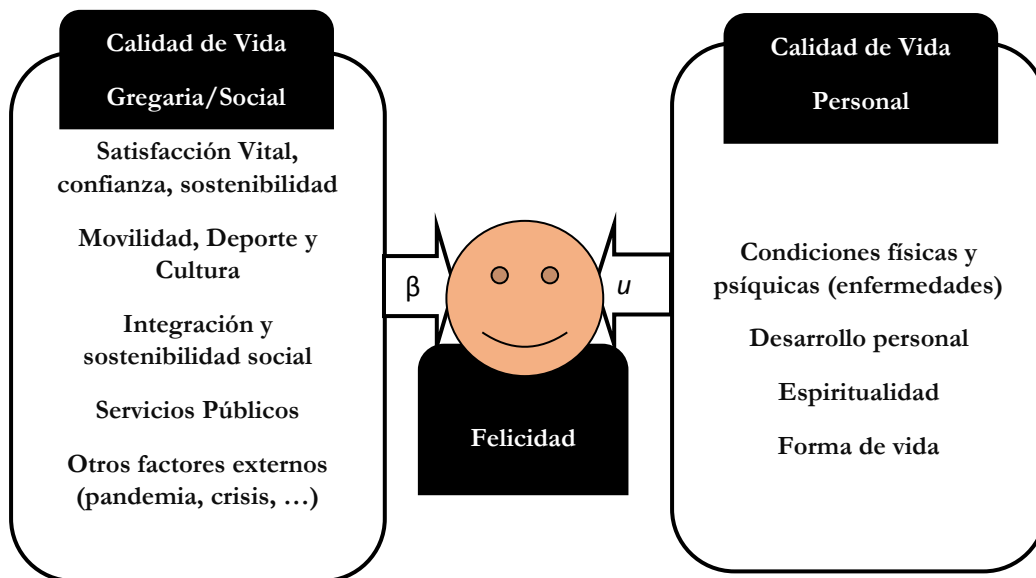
Calidad de Vida

Gregaria/Social

Satisfacción Vital, confianza, sostenibilidad

Movilidad, Deporte y Cultura

Integración y sostenibilidad social

Servicios Públicos

Otros factores externos (pandemia, crisis, …)

β

$u$

Felicidad

Calidad de Vida

Personal

Condiciones físicas y psíquicas (enfermedades)

Desarrollo personal

Espiritualidad

Forma de vida